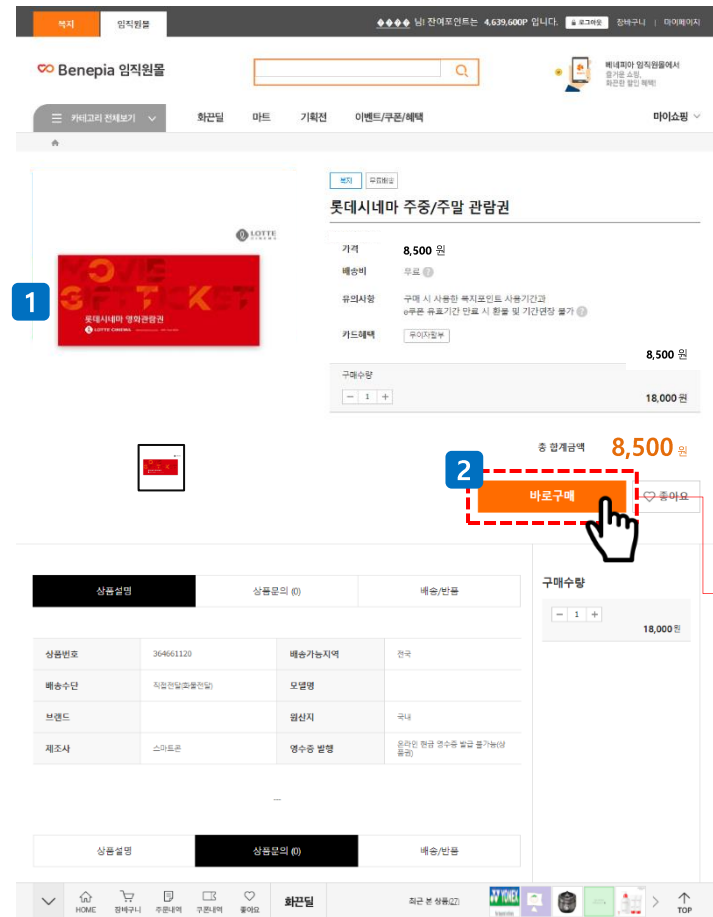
복지 임직원몰 ◆◆◆◆ 님! 잔여포인트는 4,639,600P 입니다. 로그아웃 장바구니 마이페이지

Benepia 임직원몰

베네피아 임직원몰에서 즐거운 쇼핑, 파격 할인 혜택

카테고리 전체보기 화끈딜 마트 기획전 이벤트/쿠폰/혜택 마이쇼핑

1

LOTTE CINEMA

MOVIE GIFT TICKET

롯데시네마 영화관람권

LOTTE CINEMA

복지 무료배송

롯데시네마 주중/주말 관람권

| 가격 | 8,500 원 |
|---|---|
| 배송비 | 무료 |
| 유의사항 | 구매 시 사용한 복지포인트 사용기간과 e쿠폰 유효기간 만료 시 환불 및 기간연장 불가 |
| 카드혜택 | 무이자할부 |

8,500 원

구매수량

− 1 +

18,000 원

총 합계금액 8,500 원

2

바로구매

좋아요

| 상품설명 | 상품문의 (0) | 배송/반품 |
|---|---|---|

구매수량

− 1 +

18,000 원

| 상품번호 | 364661120 | 배송가능지역 | 전국 |
|---|---|---|---|
| 배송수단 | 직접전달(화물전달) | 모델명 | |
| 브랜드 | | 원산지 | 국내 |
| 제조사 | 스마트콘 | 영수증 발행 | 온라인 현금 영수증 발급 불가능(상품권) |

| 상품설명 | 상품문의 (0) | 배송/반품 |
|---|---|---|

HOME 장바구니 주문내역 쿠폰내역 좋아요 화끈딜 최근 본 상품(27) TOP